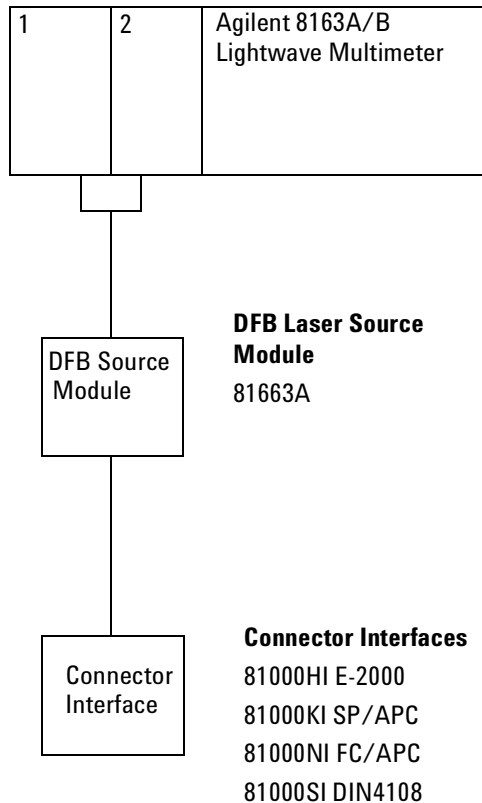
1

2

Agilent 8163A/B Lightwave Multimeter

DFB Laser Source Module

81663A

DFB Source Module

Connector Interface

Connector Interfaces

81000HI E-2000

81000KI SP/APC

81000NI FC/APC

81000SI DIN4108